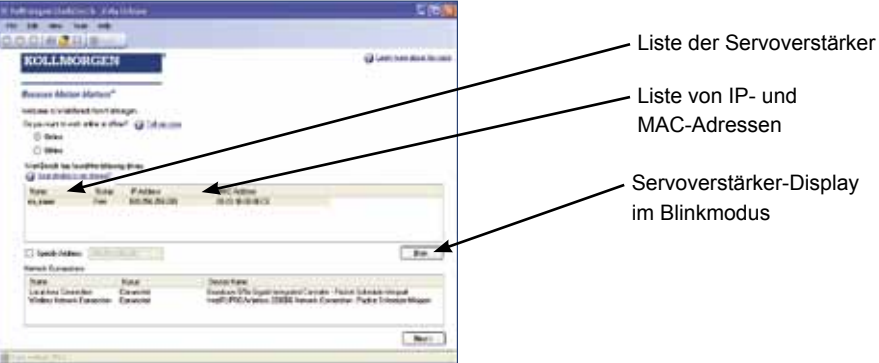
KOLLMORGEN

Because Motion Matters™

Online

Offline

| Name | Status | IP Address | MAC Address |
|---|---|---|---|
| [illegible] | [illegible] | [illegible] | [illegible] |

Specify Address

Blink

Network Connections

| Name | Status | Device Name |
|---|---|---|
| Local Area Connection | Connected | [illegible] |
| Wireless Network Connection | Connected | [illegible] |

Next

Liste der Servoverstärker

Liste von IP- und MAC-Adressen

Servoverstärker-Display im Blinkmodus